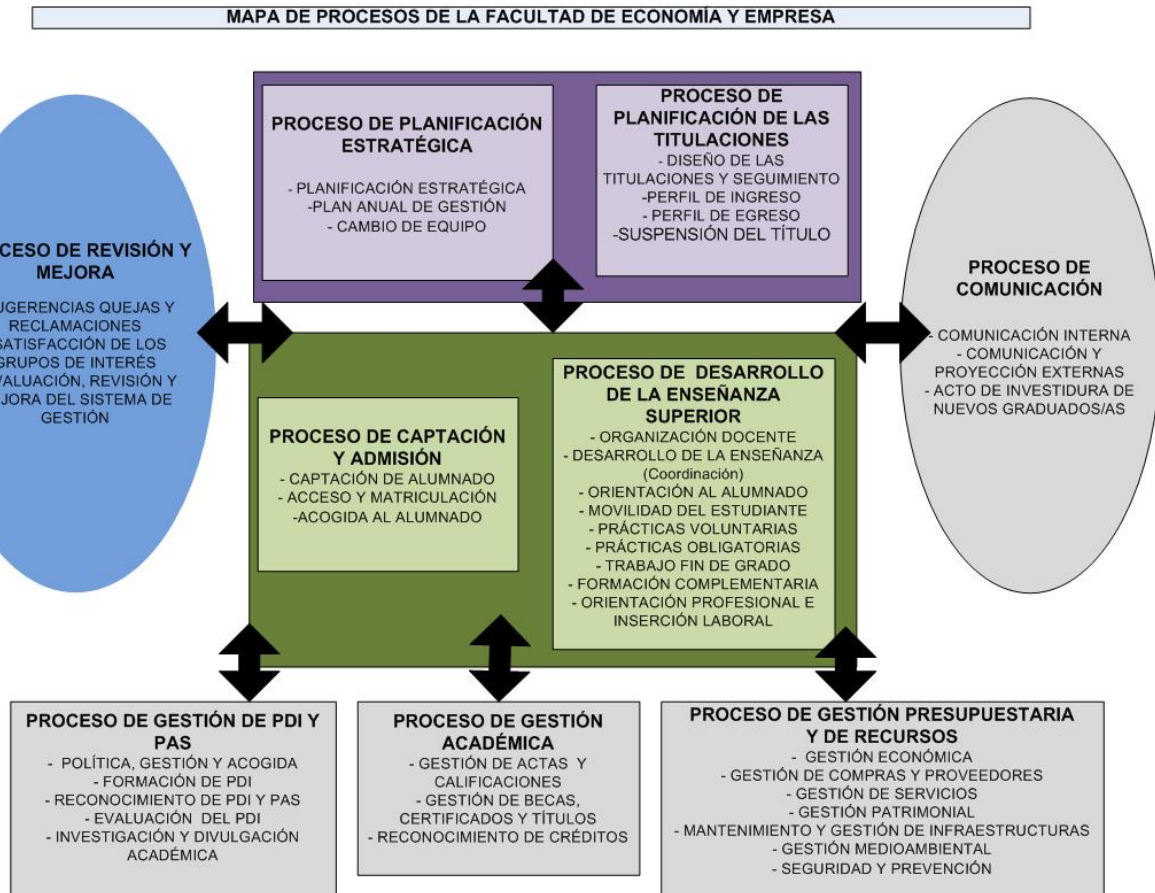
MAPA DE PROCESOS DE LA FACULTAD DE ECONOMÍA Y EMPRESA

PROCESO DE PLANIFICACIÓN ESTRATÉGICA
- PLANIFICACIÓN ESTRATÉGICA
-PLAN ANUAL DE GESTIÓN
- CAMBIO DE EQUIPO

PROCESO DE PLANIFICACIÓN DE LAS TITULACIONES
- DISEÑO DE LAS TITULACIONES Y SEGUIMIENTO
-PERFIL DE INGRESO
- PERFIL DE EGRESO
-SUSPENSIÓN DEL TÍTULO

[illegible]CESO DE REVISIÓN Y MEJORA
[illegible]UGERENCIAS QUEJAS Y RECLAMACIONES
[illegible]SATISFACCIÓN DE LOS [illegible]GRUPOS DE INTERÉS
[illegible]VALUACIÓN, REVISIÓN Y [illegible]JORA DEL SISTEMA DE GESTIÓN

PROCESO DE COMUNICACIÓN
- COMUNICACIÓN INTERNA
- COMUNICACIÓN Y PROYECCIÓN EXTERNAS
- ACTO DE INVESTIDURA DE NUEVOS GRADUADOS/AS

PROCESO DE CAPTACIÓN Y ADMISIÓN
- CAPTACIÓN DE ALUMNADO
- ACCESO Y MATRICULACIÓN
-ACOGIDA AL ALUMNADO

PROCESO DE DESARROLLO DE LA ENSEÑANZA SUPERIOR
- ORGANIZACIÓN DOCENTE
- DESARROLLO DE LA ENSEÑANZA (Coordinación)
- ORIENTACIÓN AL ALUMNADO
- MOVILIDAD DEL ESTUDIANTE
- PRÁCTICAS VOLUNTARIAS
- PRÁCTICAS OBLIGATORIAS
- TRABAJO FIN DE GRADO
- FORMACIÓN COMPLEMENTARIA
- ORIENTACIÓN PROFESIONAL E INSERCIÓN LABORAL

PROCESO DE GESTIÓN DE PDI Y PAS
- POLÍTICA, GESTIÓN Y ACOGIDA
- FORMACIÓN DE PDI
- RECONOCIMIENTO DE PDI Y PAS
- EVALUACIÓN DEL PDI
- INVESTIGACIÓN Y DIVULGACIÓN ACADÉMICA

PROCESO DE GESTIÓN ACADÉMICA
- GESTIÓN DE ACTAS Y CALIFICACIONES
- GESTIÓN DE BECAS, CERTIFICADOS Y TÍTULOS
- RECONOCIMIENTO DE CRÉDITOS

PROCESO DE GESTIÓN PRESUPUESTARIA Y DE RECURSOS
- GESTIÓN ECONÓMICA
- GESTIÓN DE COMPRAS Y PROVEEDORES
- GESTIÓN DE SERVICIOS
- GESTIÓN PATRIMONIAL
- MANTENIMIENTO Y GESTIÓN DE INFRAESTRUCTURAS
- GESTIÓN MEDIOAMBIENTAL
- SEGURIDAD Y PREVENCIÓN